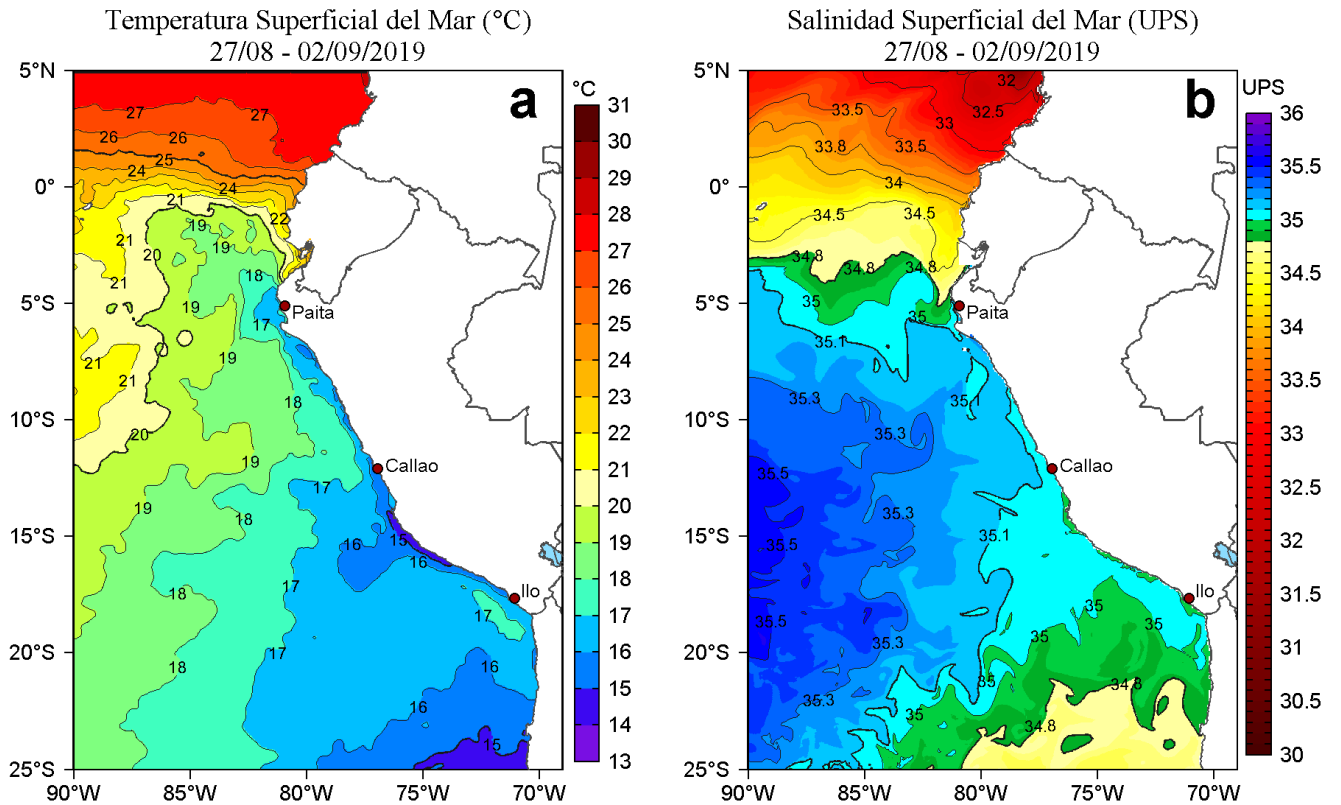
Temperatura Superficial del Mar (°C)
27/08 - 02/09/2019

a

°C
31
30
29
28
27
26
25
24
23
22
21
20
19
18
17
16
15
14
13

5°N
0°
5°S
10°S
15°S
20°S
25°S
90°W 85°W 80°W 75°W 70°W

27 27 26 26 25 24 24 21 22 21 19 19 20 18 21 19 17 19 21 21 18 20 19 19 18 17 15 16 16 17 18 17 17 18 17 16 16 15

Paita
Callao
Ilo

Salinidad Superficial del Mar (UPS)
27/08 - 02/09/2019

b

UPS
36
35.5
35
34.5
34
33.5
33
32.5
32
31.5
31
30.5
30

5°N
0°
5°S
10°S
15°S
20°S
25°S
90°W 85°W 80°W 75°W 70°W

32 33.5 32.5 33 33.8 33.5 34 34.5 34.5 34.8 34.8 34.8 35 35 35.1 35.3 35.1 35.3 35.5 35.3 35.1 35.5 35 35 35.5 35.3 35 35 34.8 35.3 35 34.8

Paita
Callao
Ilo